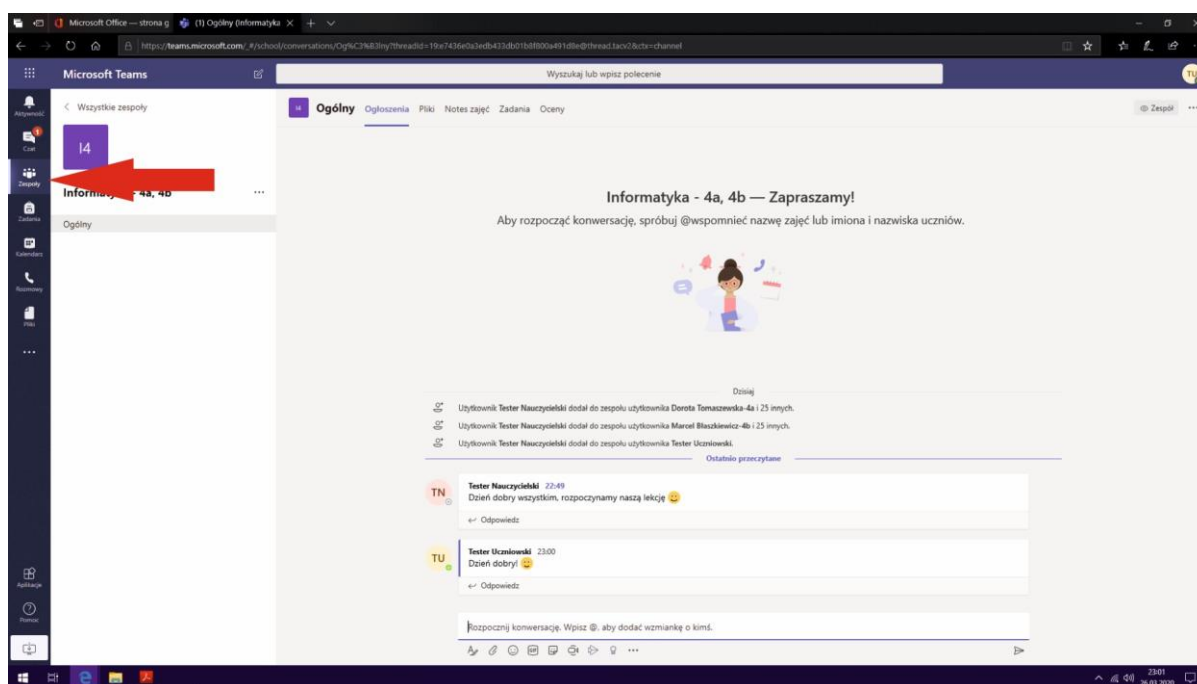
Microsoft Office — strona g
(1) Ogólny (Informatyka
https://teams.microsoft.com/_#/school/conversations/Og%C3%B3lny?threadId=19:e7436e0a3edb433db01b8f800a491d8e@thread.tacv2&ctx=channel

Microsoft Teams
Wyszukaj lub wpisz polecenie
TU

Aktywność
Czat
Zespoły
Zadania
Kalendarz
Rozmowy
Pliki
...
Aplikacje
Pomoc

< Wszystkie zespoły
I4
Informa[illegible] 4a, 4b ...
Ogólny

I4 Ogólny Ogłoszenia Pliki Notes zajęć Zadania Oceny
Zespół ...

Informatyka - 4a, 4b — Zapraszamy!
Aby rozpocząć konwersację, spróbuj @wspomnieć nazwę zajęć lub imiona i nazwiska uczniów.

Dzisiaj
Użytkownik Tester Nauczycielski dodał do zespołu użytkownika Dorota Tomaszewska-4a i 25 innych.
Użytkownik Tester Nauczycielski dodał do zespołu użytkownika Marcel Błaszkiewicz-4b i 25 innych.
Użytkownik Tester Nauczycielski dodał do zespołu użytkownika Tester Uczniowski.
Ostatnio przeczytane

TN
Tester Nauczycielski 22:49
Dzień dobry wszystkim, rozpoczynamy naszą lekcję 😊
Odpowiedz

TU
Tester Uczniowski 23:00
Dzień dobry! 😊
Odpowiedz

Rozpocznij konwersację. Wpisz @, aby dodać wzmiankę o kimś.

23:01
26.03.2020